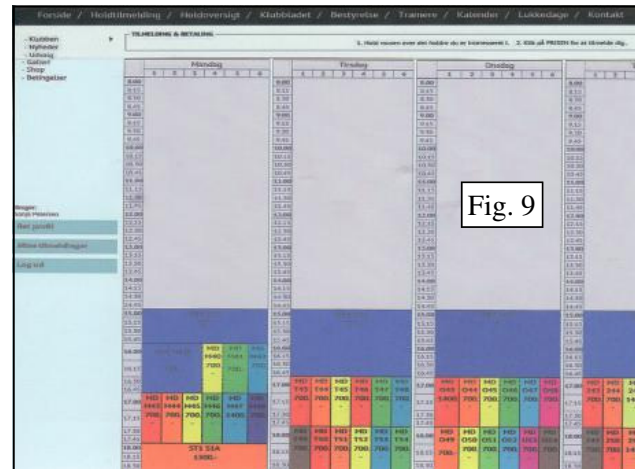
Forside / Holdtilmelding / Holdoversigt / Klubbladet / Bestyrelse / Trænere / Kalender / Lukkedage / Kontakt

- Klubben
- Nyheder
- Udvalg
- Galleri
- Shop
- Betingelser

TILMELDING & BETALING

1. Hold musen over det hold/de du er interesseret i. 2. Klik på PRISEN for at tilmelde dig.

Mandag

1 2 3 4 5 6

Tirsdag

1 2 3 4 5 6

Onsdag

1 2 3 4 5 6

8.00
8.15
8.30
8.45
9.00
9.15
9.30
9.45
10.00
10.15
10.30
10.45
11.00
11.15
11.30
11.45
12.00
12.15
12.30
12.45
13.00
13.15
13.30
13.45
14.00
14.15
14.30
14.45
15.00
15.15
15.30
15.45
16.00
16.15
16.30
16.45
17.00
17.15
17.30
17.45
18.00
18.15

Bruger:
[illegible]

Ret profil

Mine tilmeldinger

Log ud

Fig. 9

HD H40 700
HD H41 700
HD H42 700
HD H43 700
HD H44 700
HD H45 700
HD H46 700
HD H47 1400
HD H48 700

STS SSA 1300,-

HD T43 700
HD T44 700
HD T45 700
HD T46 700
HD T47 700
HD T48 700
HD T50 700
HD T51 700
HD T52 700
HD T53 700
HD T54 700

HD O43 1400
HD O44 700
HD O45 700
HD O46 700
HD O47 700
HD O48 700
HD O49 700
HD O50 700
HD O51 700
HD O52 700
HD O53 700
HD O54 700